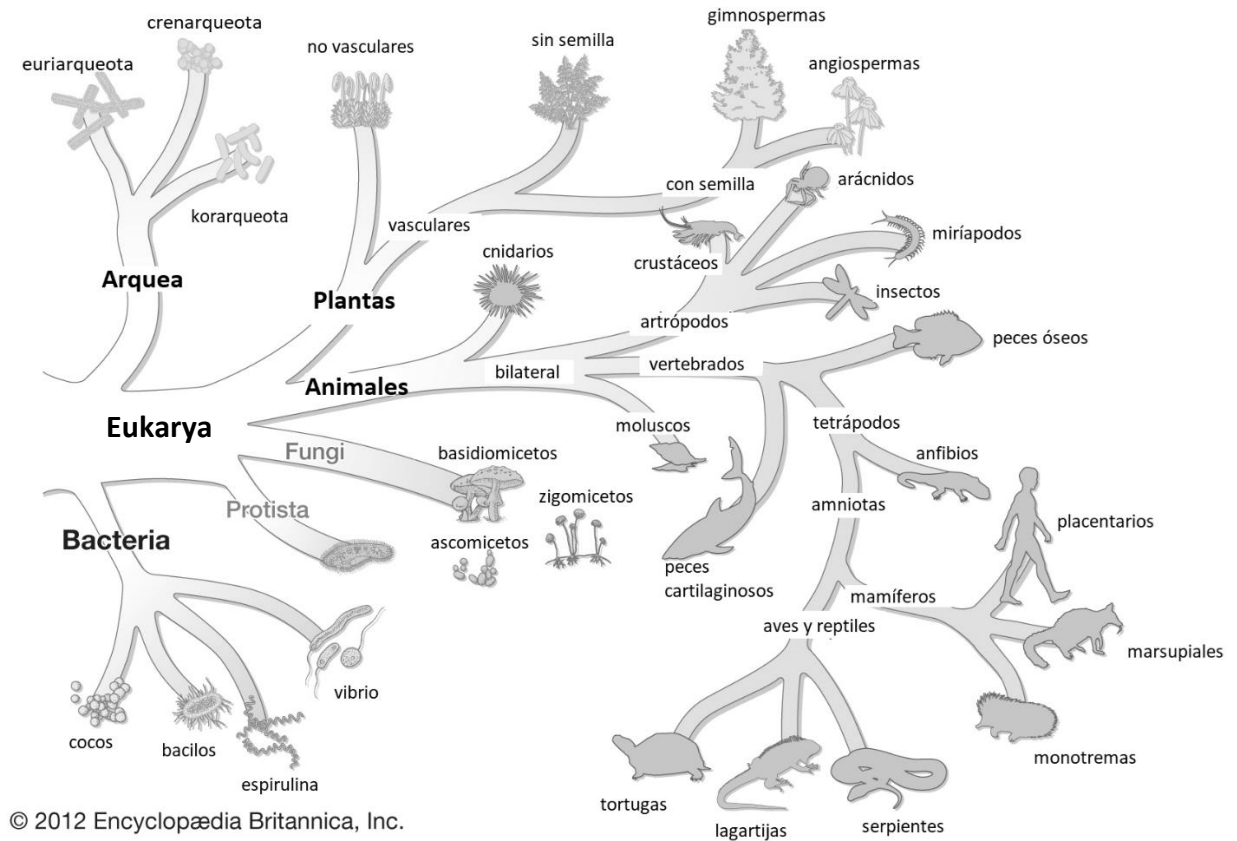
crenarqueota
euriarqueota
korarqueota
Arquea
no vasculares
sin semilla
gimnospermas
angiospermas
con semilla
vasculares
Plantas
arácnidos
miríapodos
crustáceos
insectos
cnidarios
artrópodos
peces óseos
Animales
bilateral
vertebrados
Eukarya
moluscos
tetrápodos
Fungi
basidiomicetos
anfibios
zigomicetos
Protista
amniotas
placentarios
Bacteria
ascomicetos
peces cartilaginosos
mamíferos
aves y reptiles
marsupiales
vibrio
cocos
bacilos
espirulina
monotremas
tortugas
lagartijas
serpientes
© 2012 Encyclopædia Britannica, Inc.